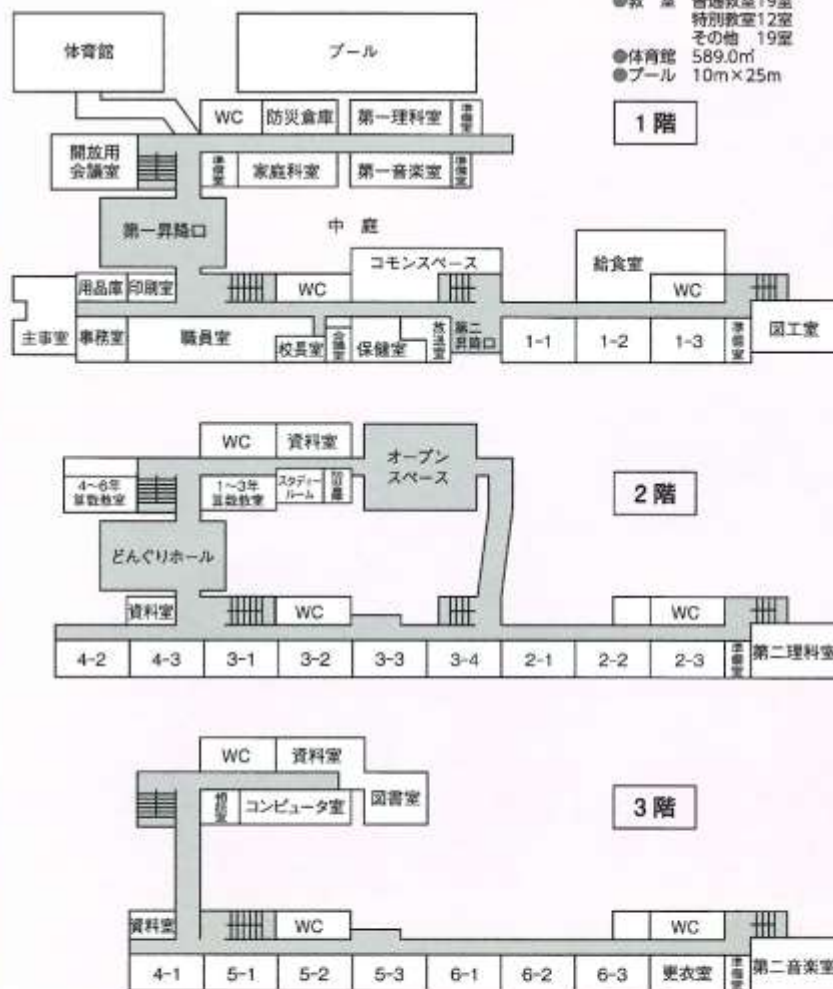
●教　室　普通教室19室
特別教室12室
その他　19室
●体育館　589.0m²
●プール　10m×25m

1階

体育館
プール
WC
防災倉庫
第一理科室
準備室
開放用会議室
準備室
家庭科室
第一音楽室
準備室
第一昇降口
中庭
コモンスペース
給食室
用品庫
印刷室
WC
WC
主事室
事務室
職員室
校長室
会議室
保健室
放送室
第二昇降口
1-1
1-2
1-3
準備室
図工室

2階

WC
資料室
オープンスペース
4~6年算数教室
1~3年算数教室
スタディールーム
図書
どんぐりホール
資料室
WC
WC
4-2
4-3
3-1
3-2
3-3
3-4
2-1
2-2
2-3
準備室
第二理科室

3階

WC
資料室
準備室
コンピュータ室
図書室
資料室
WC
WC
4-1
5-1
5-2
5-3
6-1
6-2
6-3
更衣室
準備室
第二音楽室